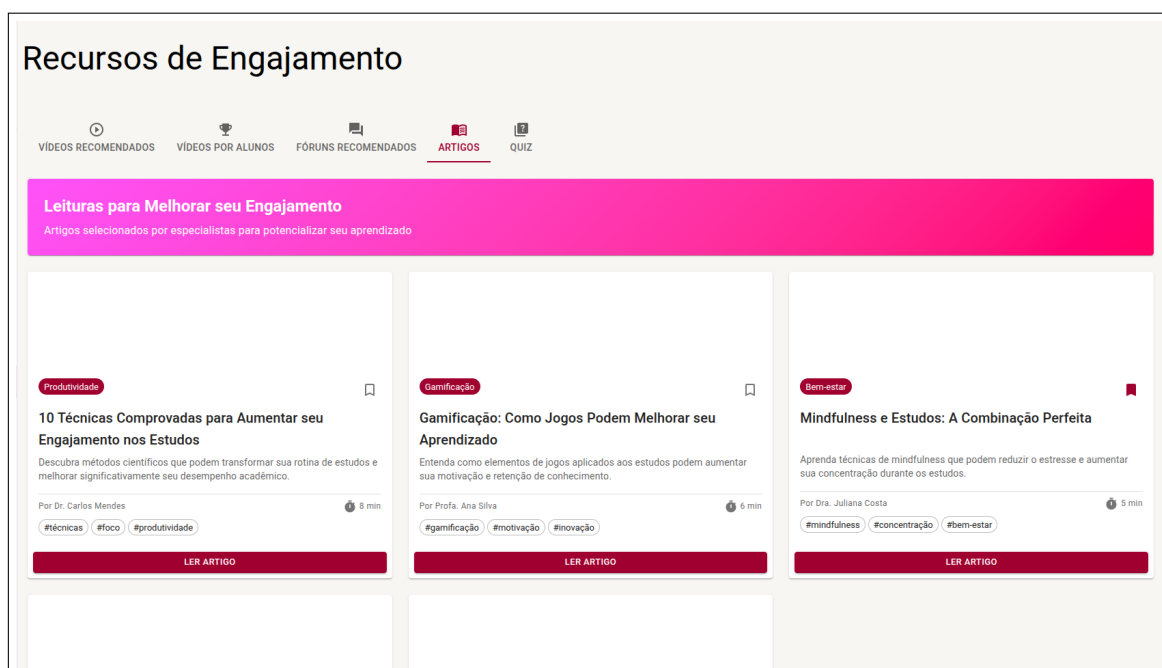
Recursos de Engajamento

VÍDEOS RECOMENDADOS
VÍDEOS POR ALUNOS
FÓRUNS RECOMENDADOS
ARTIGOS
QUIZ

Leituras para Melhorar seu Engajamento
Artigos selecionados por especialistas para potencializar seu aprendizado

Produtividade
10 Técnicas Comprovadas para Aumentar seu Engajamento nos Estudos
Descubra métodos científicos que podem transformar sua rotina de estudos e melhorar significativamente seu desempenho acadêmico.
Por Dr. Carlos Mendes
8 min
#técnicas #foco #produtividade
LER ARTIGO

Gamificação
Gamificação: Como Jogos Podem Melhorar seu Aprendizado
Entenda como elementos de jogos aplicados aos estudos podem aumentar sua motivação e retenção de conhecimento.
Por Profa. Ana Silva
6 min
#gamificação #motivação #inovação
LER ARTIGO

Bem-estar
Mindfulness e Estudos: A Combinação Perfeita
Aprenda técnicas de mindfulness que podem reduzir o estresse e aumentar sua concentração durante os estudos.
Por Dra. Juliana Costa
5 min
#mindfulness #concentração #bem-estar
LER ARTIGO